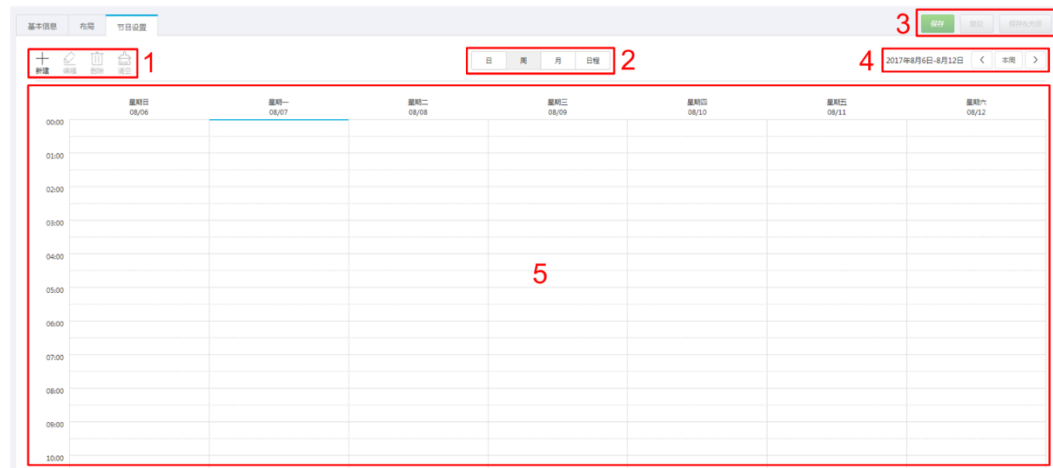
基本信息 布局 节目设置

3 保存 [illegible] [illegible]

新建 编辑 删除 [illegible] 1

日 周 月 日程 2

4 2017年8月6日-8月12日 < 本周 >

| | 星期日 08/06 | 星期一 08/07 | 星期二 08/08 | 星期三 08/09 | 星期四 08/10 | 星期五 08/11 | 星期六 08/12 |
|---|---|---|---|---|---|---|---|
| 00:00 | | | | | | | |
| 01:00 | | | | | | | |
| 02:00 | | | | | | | |
| 03:00 | | | | | | | |
| 04:00 | | | | | | | |
| 05:00 | | | | | | | |
| 06:00 | | | | | | | |
| 07:00 | | | | | | | |
| 08:00 | | | | | | | |
| 09:00 | | | | | | | |
| 10:00 | | | | | | | |

5